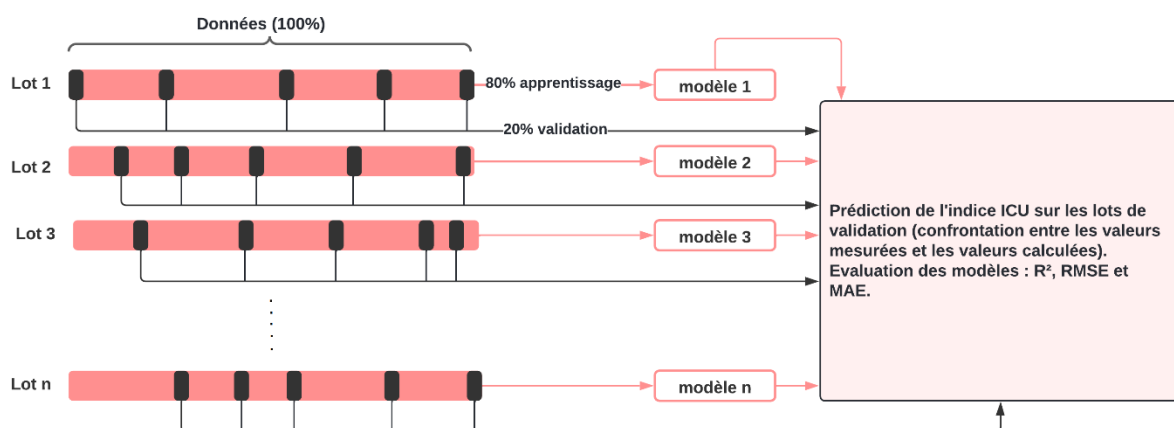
Données (100%)

Lot 1

80% apprentissage

modèle 1

20% validation

Lot 2

modèle 2

Lot 3

modèle 3

Prédiction de l'indice ICU sur les lots de validation (confrontation entre les valeurs mesurées et les valeurs calculées). Evaluation des modèles : R², RMSE et MAE.

Lot n

modèle n